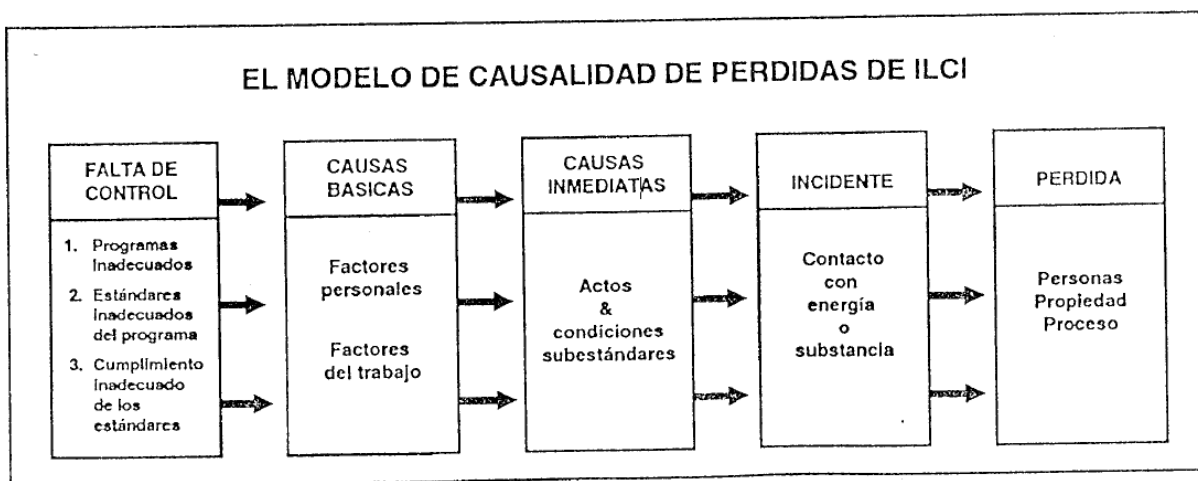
EL MODELO DE CAUSALIDAD DE PERDIDAS DE ILCI

FALTA DE CONTROL

1. Programas inadecuados
2. Estándares inadecuados del programa
3. Cumplimiento inadecuado de los estándares

CAUSAS BASICAS

Factores personales

Factores del trabajo

CAUSAS INMEDIATAS

Actos & condiciones subestándares

INCIDENTE

Contacto con energía o substancia

PERDIDA

Personas
Propiedad
Proceso